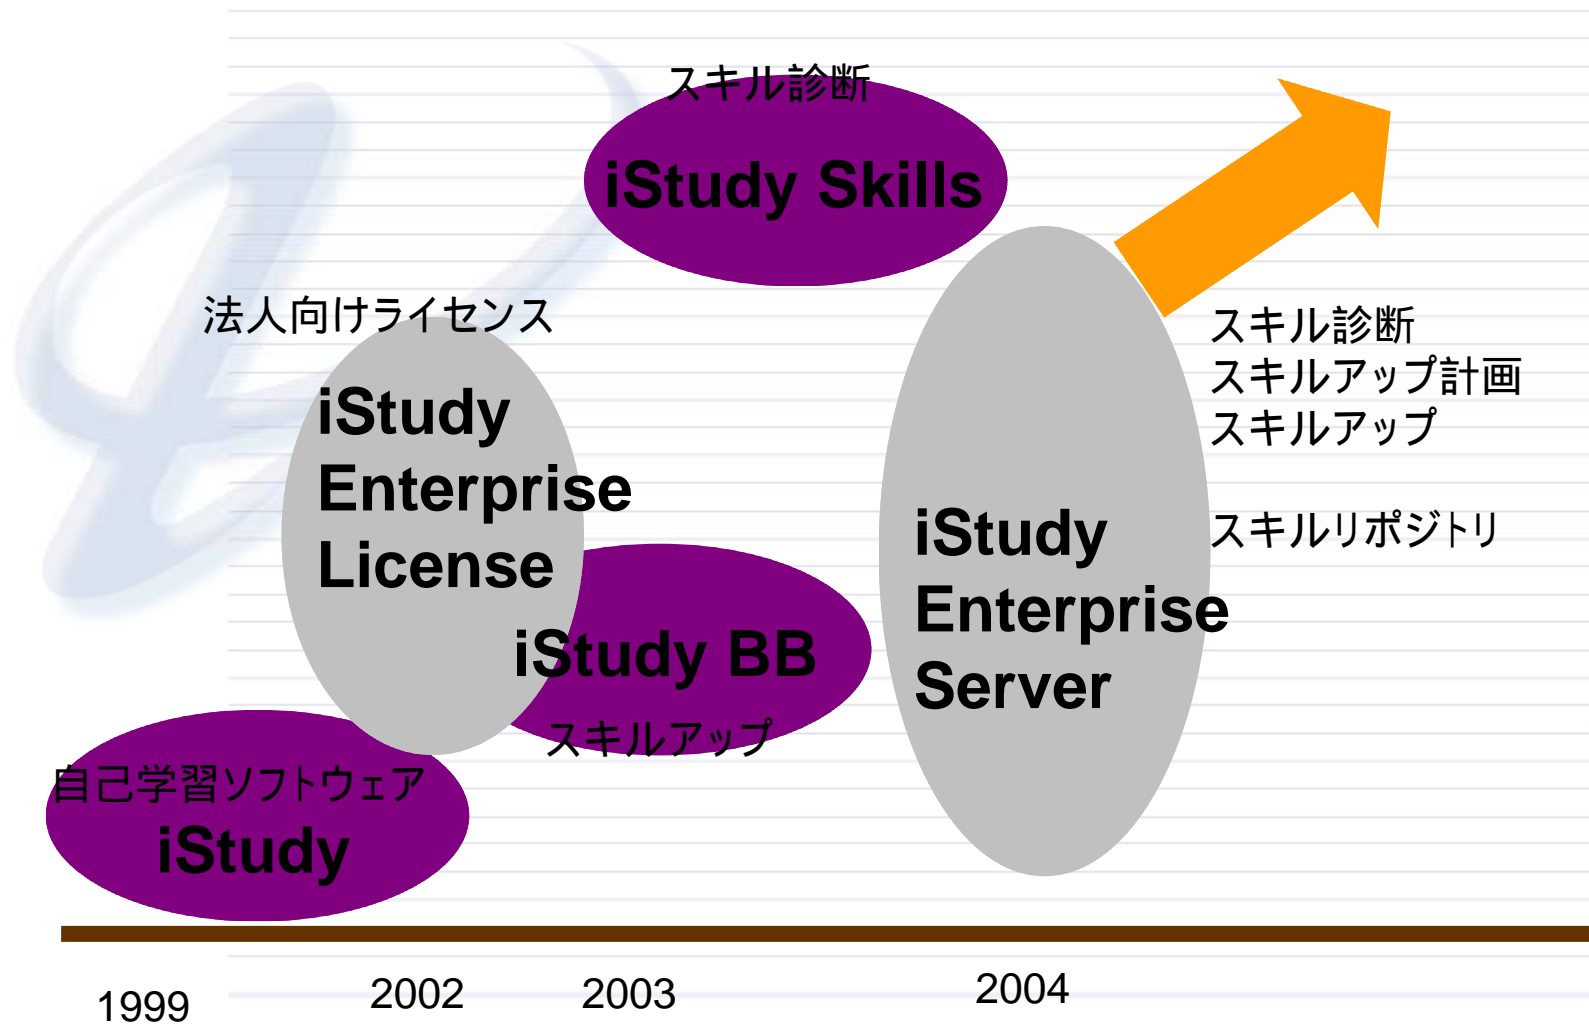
スキル診断

iStudy Skills

法人向けライセンス

iStudy Enterprise License

iStudy BB

スキルアップ

自己学習ソフトウェア

iStudy

iStudy Enterprise Server

スキル診断
スキルアップ計画
スキルアップ

スキルリポジトリ

1999

2002

2003

2004